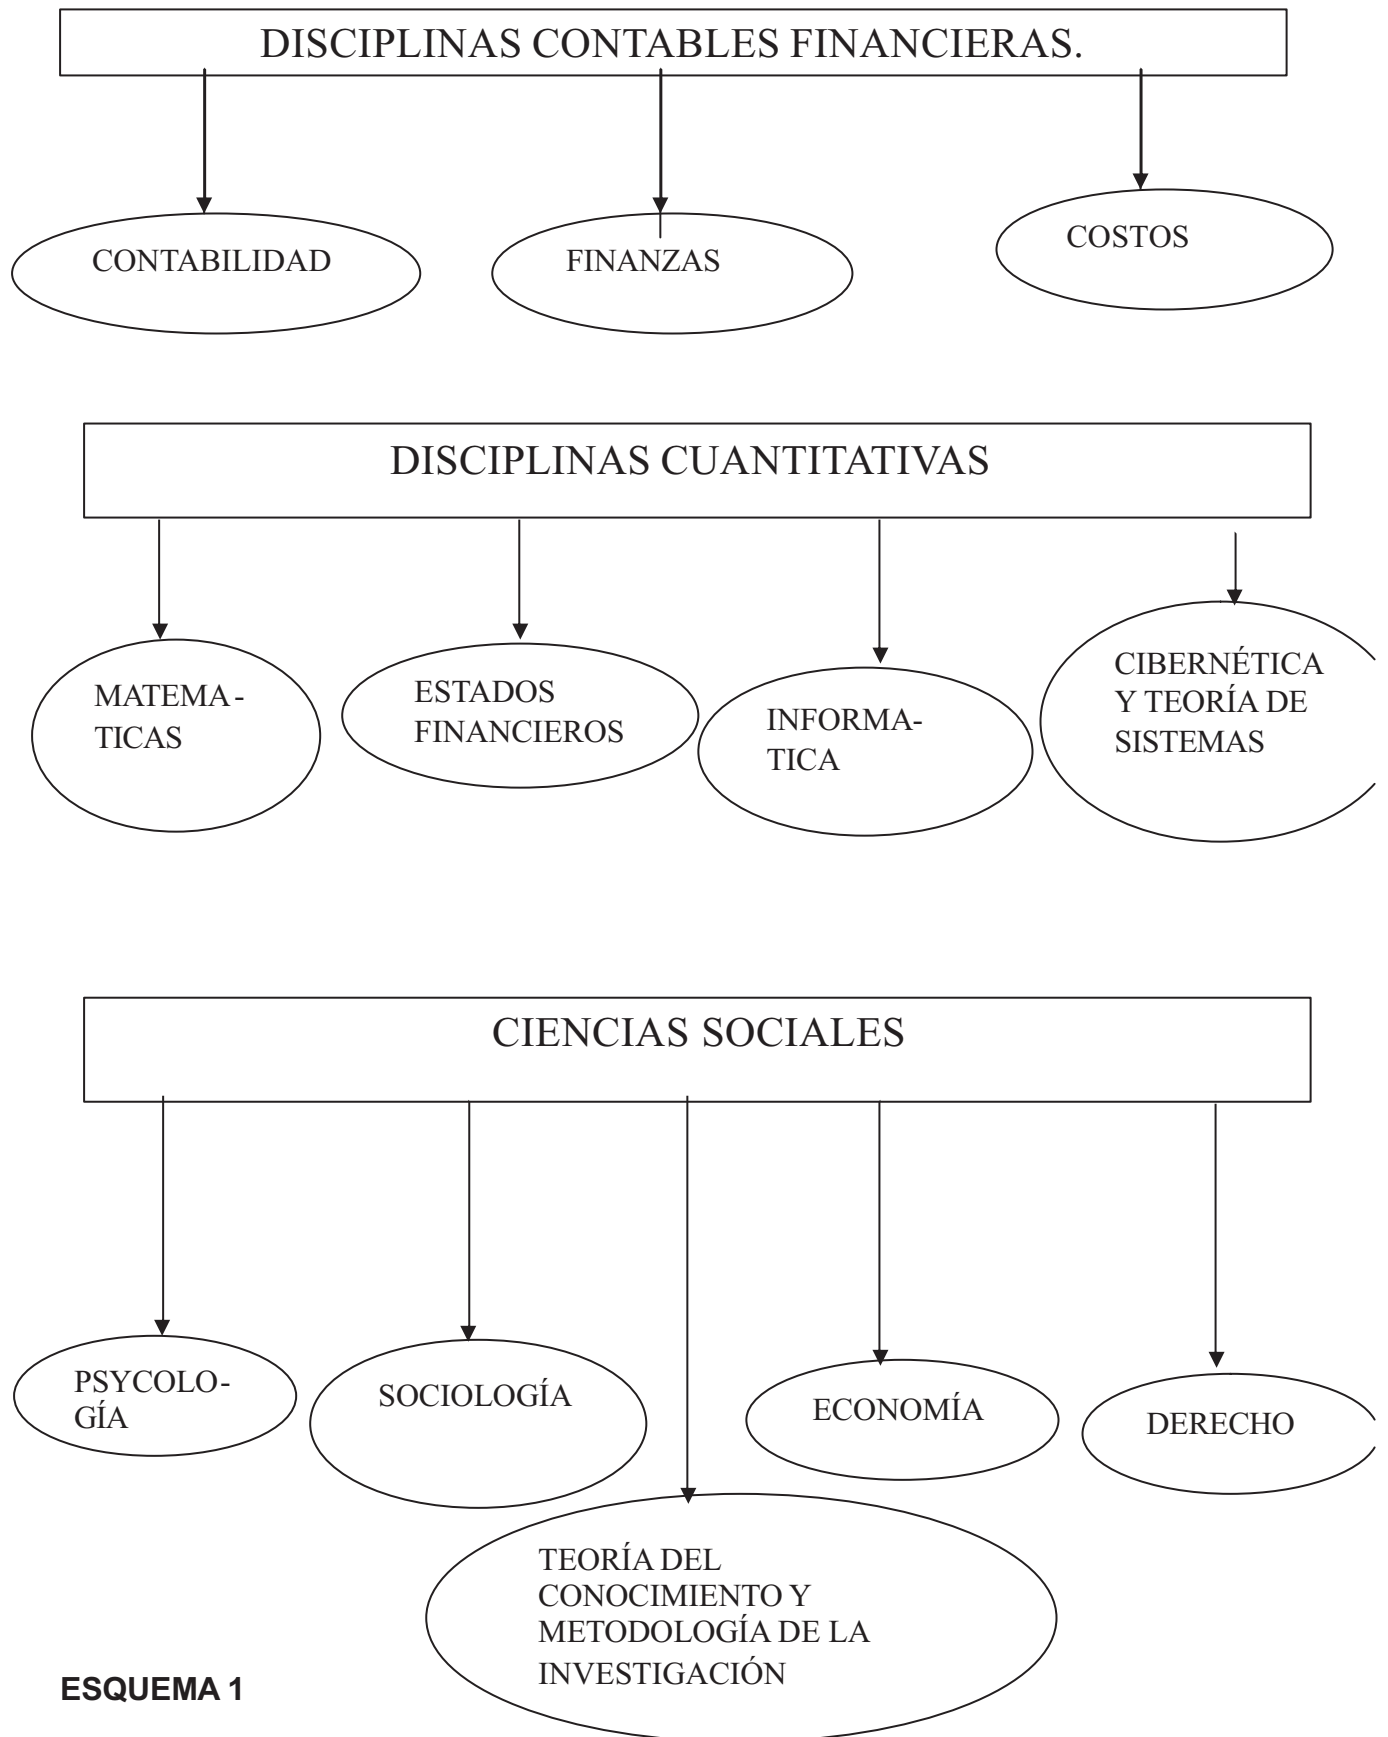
DISCIPLINAS CONTABLES FINANCIERAS.

CONTABILIDAD

FINANZAS

COSTOS

DISCIPLINAS CUANTITATIVAS

MATEMATICAS

ESTADOS FINANCIEROS

INFORMATICA

CIBERNÉTICA Y TEORÍA DE SISTEMAS

CIENCIAS SOCIALES

PSYCOLOGÍA

SOCIOLOGÍA

ECONOMÍA

DERECHO

TEORÍA DEL CONOCIMIENTO Y METODOLOGÍA DE LA INVESTIGACIÓN

ESQUEMA 1